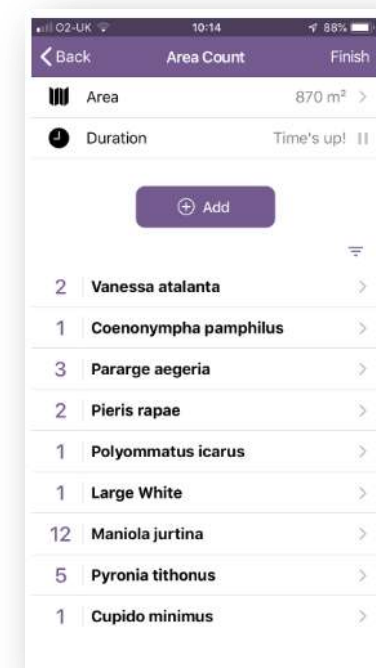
O2-UK 10:14 88%

Back Area Count Finish

Area 870 m² >

Duration Time's up! II

Add

| | |
|---|---|
| 2 | Vanessa atalanta |
| 1 | Coenonympha pamphilus |
| 3 | Pararge aegeria |
| 2 | Pieris rapae |
| 1 | Polyommatus icarus |
| 1 | Large White |
| 12 | Maniola jurtina |
| 5 | Pyronia tithonus |
| 1 | Cupido minimus |